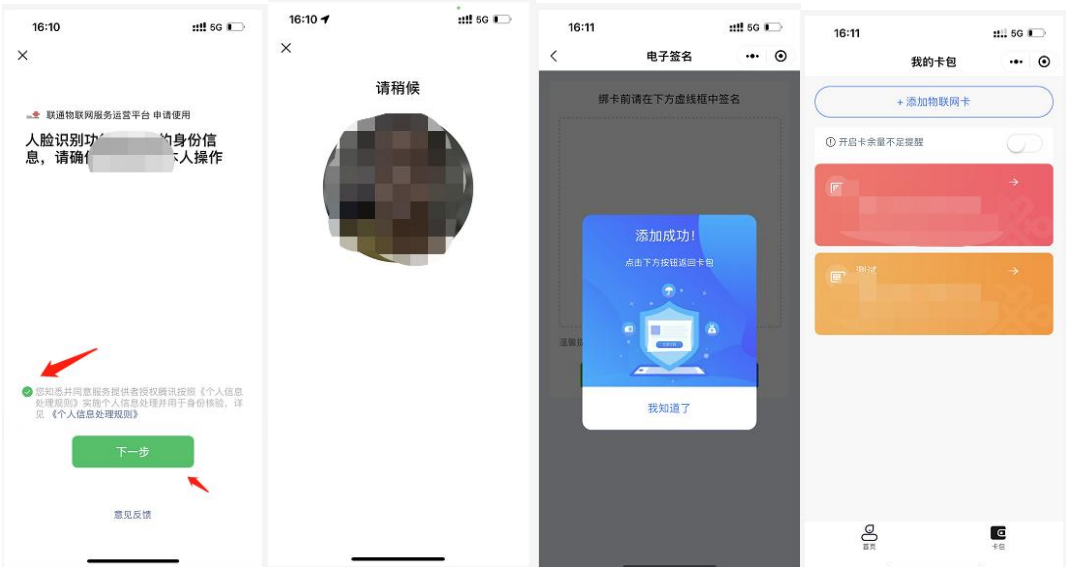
16:10 5G

×

联通物联网服务运营平台 申请使用

人脸识别功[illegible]的身份信息，请确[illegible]本人操作

您知悉并同意服务提供者授权腾讯按照《个人信息处理规则》实施个人信息处理并用于身份核验，详见《个人信息处理规则》

下一步

意见反馈

16:10 5G

×

请稍候

16:11 5G

电子签名

绑卡前请在下方虚线框中签名

添加成功!

点击下方按钮返回卡包

我知道了

16:11 5G

我的卡包

+ 添加物联网卡

开启卡余量不足提醒

测试

首页

卡包